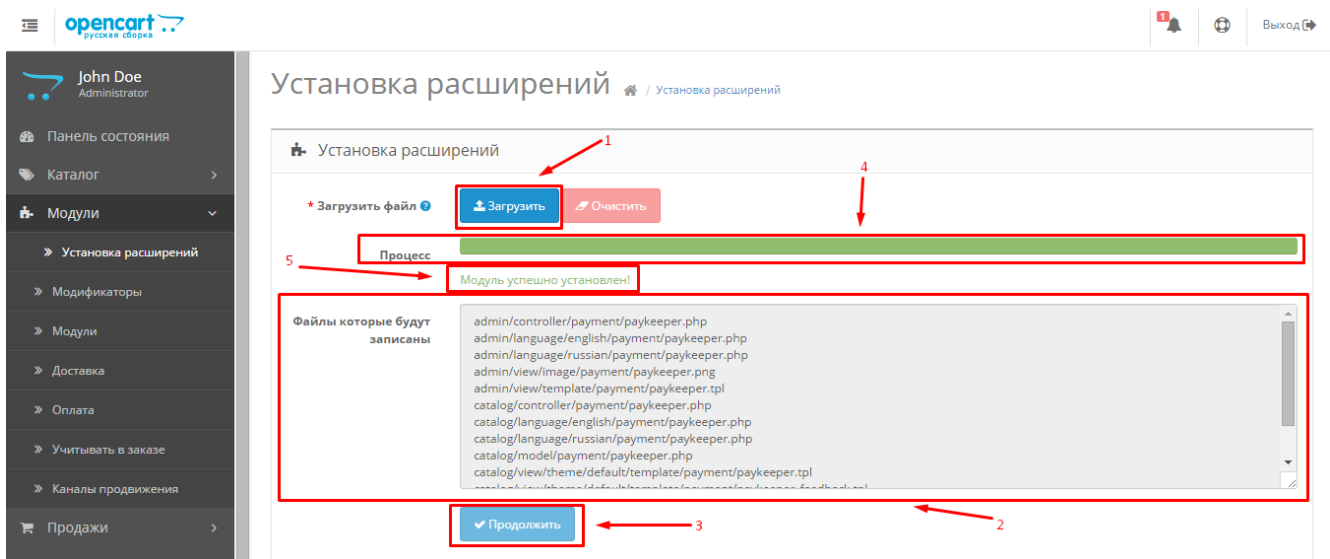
opencart
русская сборка

1

Выход

John Doe
Administrator

Панель состояния

Каталог

Модули

» Установка расширений

» Модификаторы

» Модули

» Доставка

» Оплата

» Учитывать в заказе

» Каналы продвижения

Продажи

Установка расширений / Установка расширений

Установка расширений

1

4

* Загрузить файл

Загрузить

Очистить

Процесс

5

Модуль успешно установлен!

Файлы которые будут записаны

admin/controller/payment/paykeeper.php
admin/language/english/payment/paykeeper.php
admin/language/russian/payment/paykeeper.php
admin/view/image/payment/paykeeper.png
admin/view/template/payment/paykeeper.tpl
catalog/controller/payment/paykeeper.php
catalog/language/english/payment/paykeeper.php
catalog/language/russian/payment/paykeeper.php
catalog/model/payment/paykeeper.php
catalog/view/theme/default/template/payment/paykeeper.tpl
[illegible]

Продолжить

3

2